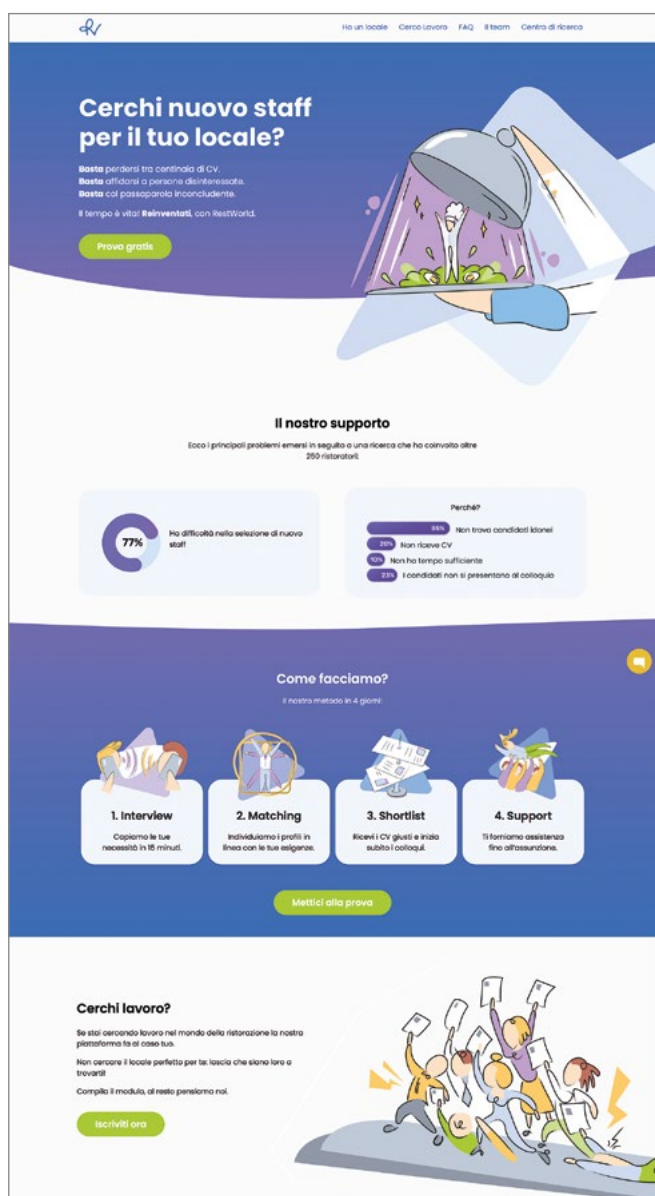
Ho un locale Cerco lavoro FAQ Il team Centro di ricerca

Cerchi nuovo staff per il tuo locale?

**Basta** perdersi tra centinaia di CV.
**Basta** affidarsi a persone disinteressate.
**Basta** col passaparola inconcludente.

Il tempo è vita! **Reinventati**, con RestWorld.

Prova gratis

Il nostro supporto

Ecco i principali problemi emersi in seguito a una ricerca che ha coinvolto oltre 250 ristoratori.

77%

Ha difficoltà nella selezione di nuovo staff

Perché?

55% Non trova candidati idonei
20% Non riceve CV
10% Non ha tempo sufficiente
25% I candidati non si presentano al colloquio

Come facciamo?

Il nostro metodo in 4 giorni:

1. Interview
Capiamo le tue necessità in 15 minuti.

2. Matching
Individuiamo i profili in linea con le tue esigenze.

3. Shortlist
Ricevi i CV giusti e inizia subito i colloqui.

4. Support
Ti forniamo assistenza fino all'assunzione.

Mettici alla prova

Cerchi lavoro?

Se stai cercando lavoro nel mondo della ristorazione la nostra piattaforma fa al caso tuo.

Non cercare il locale perfetto per te: lascia che siano loro a trovarti!

Compila il modulo, al resto pensiamo noi.

Iscriviti ora